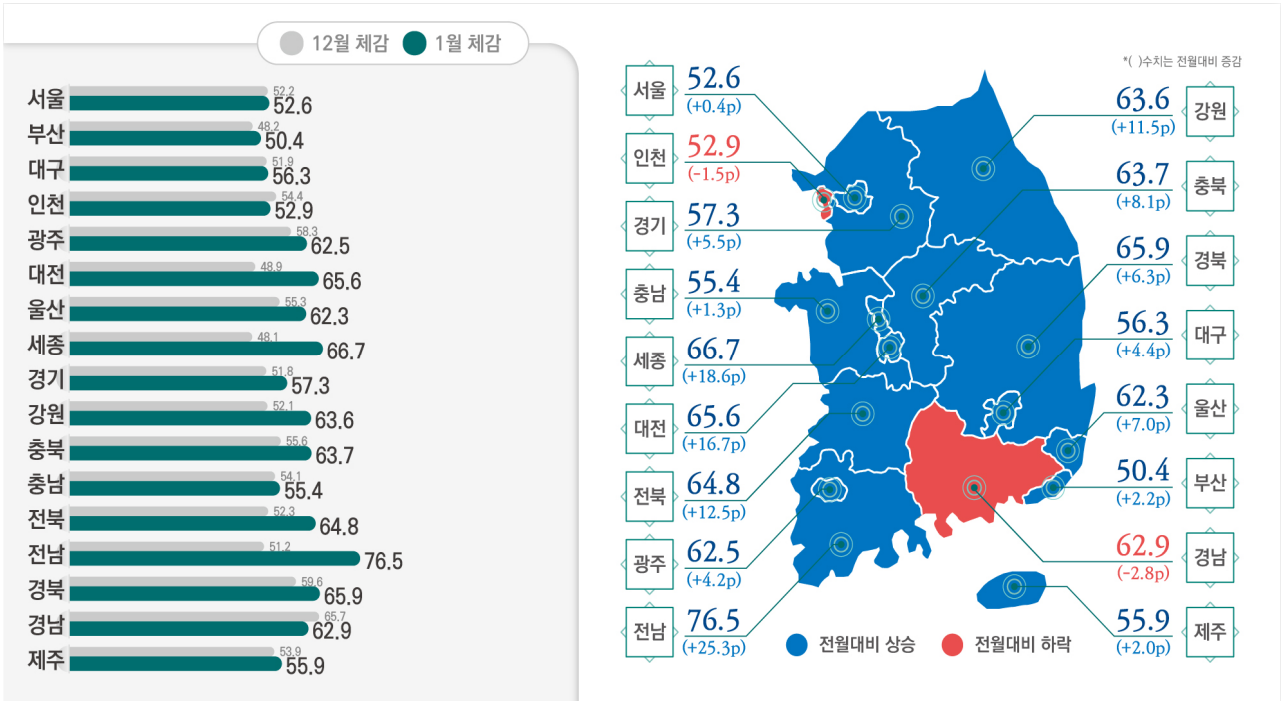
12월 체감 1월 체감

| 지역 | 12월 체감 | 1월 체감 |
|---|---|---|
| 서울 | 52.2 | 52.6 |
| 부산 | 48.2 | 50.4 |
| 대구 | 51.9 | 56.3 |
| 인천 | 54.4 | 52.9 |
| 광주 | 58.3 | 62.5 |
| 대전 | 48.9 | 65.6 |
| 울산 | 55.3 | 62.3 |
| 세종 | 48.1 | 66.7 |
| 경기 | 51.8 | 57.3 |
| 강원 | 52.1 | 63.6 |
| 충북 | 55.6 | 63.7 |
| 충남 | 54.1 | 55.4 |
| 전북 | 52.3 | 64.8 |
| 전남 | 51.2 | 76.5 |
| 경북 | 59.6 | 65.9 |
| 경남 | 65.7 | 62.9 |
| 제주 | 53.9 | 55.9 |

*( )수치는 전월대비 증감

서울 52.6 (+0.4p)
인천 52.9 (-1.5p)
경기 57.3 (+5.5p)
충남 55.4 (+1.3p)
세종 66.7 (+18.6p)
대전 65.6 (+16.7p)
전북 64.8 (+12.5p)
광주 62.5 (+4.2p)
전남 76.5 (+25.3p)

강원 63.6 (+11.5p)
충북 63.7 (+8.1p)
경북 65.9 (+6.3p)
대구 56.3 (+4.4p)
울산 62.3 (+7.0p)
부산 50.4 (+2.2p)
경남 62.9 (-2.8p)
제주 55.9 (+2.0p)

전월대비 상승 전월대비 하락